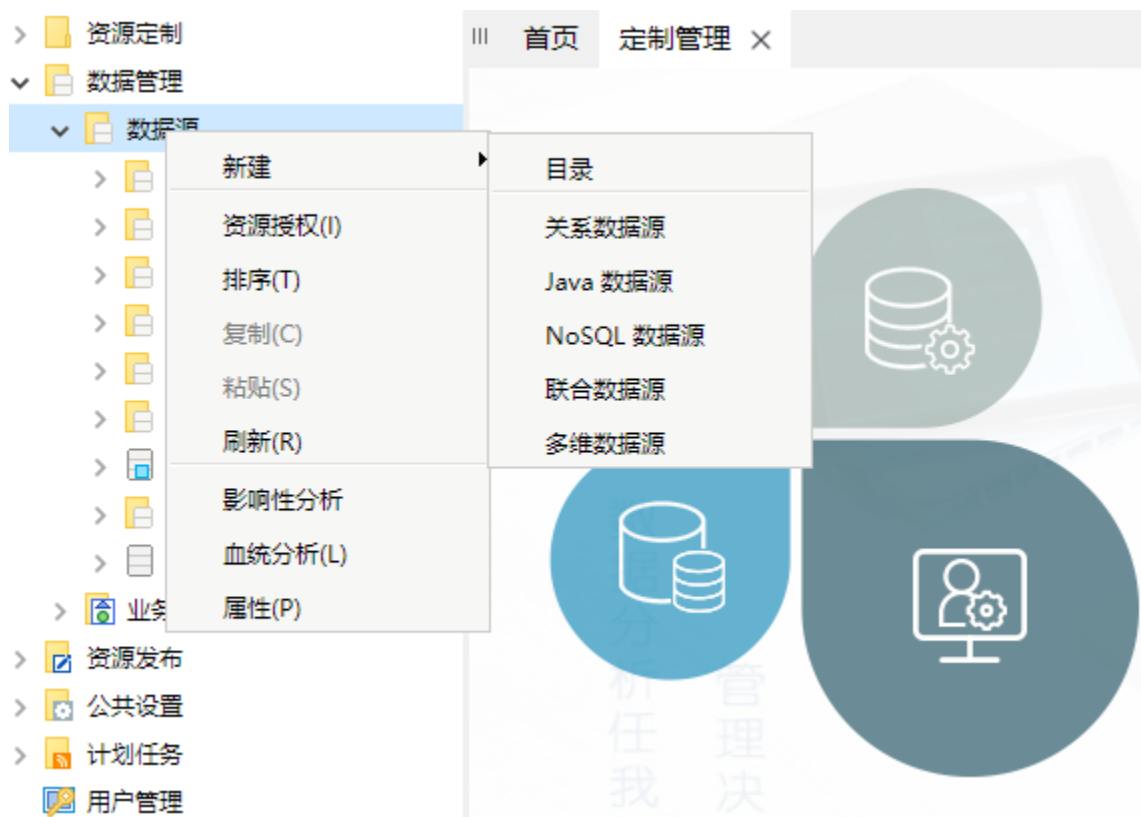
资源定制
数据管理
数据源
业务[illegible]
资源发布
公共设置
计划任务
用户管理

首页
定制管理

新建
资源授权(I)
排序(T)
复制(C)
粘贴(S)
刷新(R)
影响性分析
血统分析(L)
属性(P)

目录
关系数据源
Java 数据源
NoSQL 数据源
联合数据源
多维数据源

数据分析任我
管理决